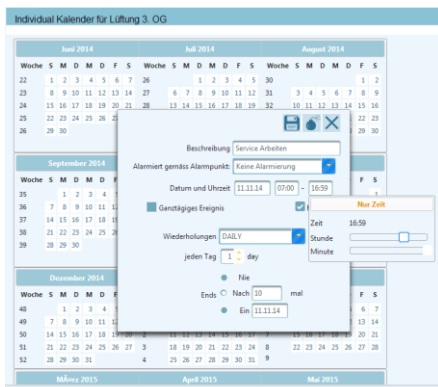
Individual Kalender für Lüftung 3. OG

Juni 2014

| Woche | S | M | D | M | D | F | S |
|---|---|---|---|---|---|---|---|
| 22 | 1 | 2 | 3 | 4 | 5 | 6 | 7 |
| 23 | 8 | 9 | 10 | 11 | 12 | 13 | 14 |
| 24 | 15 | 16 | 17 | 18 | 19 | 20 | 21 |
| 25 | 22 | 23 | 24 | 25 | 26 | 27 | 28 |
| 26 | 29 | 30 | | | | | |

Juli 2014

| Woche | S | M | D | M | D | F | S |
|---|---|---|---|---|---|---|---|
| 26 | | | 1 | 2 | 3 | 4 | 5 |
| 27 | 6 | 7 | 8 | 9 | 10 | 11 | 12 |
| 28 | 13 | 14 | 15 | 16 | 17 | 18 | 19 |

August 2014

| Woche | S | M | D | M | D | F | S |
|---|---|---|---|---|---|---|---|
| 30 | | | | | | | 1 2 |
| 31 | 3 | 4 | 5 | 6 | 7 | 8 | 9 |

September 2014

| Woche | S | M | D | M | D | F | S |
|---|---|---|---|---|---|---|---|
| 35 | | 1 | 2 | 3 | 4 | 5 | 6 |
| 36 | 7 | 8 | 9 | 10 | 11 | 12 | 13 |
| 37 | 14 | 15 | 16 | 17 | 18 | 19 | 20 |
| 38 | 21 | 22 | 23 | 24 | 25 | 26 | 27 |
| 39 | 28 | 29 | 30 | | | | |

Dezember 2014

| Woche | S | M | D | M | D | F | S |
|---|---|---|---|---|---|---|---|
| 48 | | 1 | 2 | 3 | 4 | 5 | 6 |
| 49 | 7 | 8 | 9 | 10 | 11 | 12 | 13 |
| 50 | 14 | 15 | 16 | 17 | 18 | 19 | 20 |
| 51 | 21 | 22 | 23 | 24 | 25 | 26 | 27 |
| 52 | 28 | 29 | 30 | 31 | | | |

3
4 25 26 27 28 29 30 31
8
9

MÄrz 2015
April 2015
Mai 2015

Beschreibung Service Arbeiten
Alarmiert gemäss Alarmpunkt: Keine Alarmierung
Datum und Uhrzeit 11.11.14 07:00 - 16:59
Ganztägiges Ereignis
Wiederholungen DAILY
jeden Tag 1 day
Nie
Ends Nach 10 mal
Ein 11.11.14

Nur Zeit
Zeit 16:59
Stunde
Minute